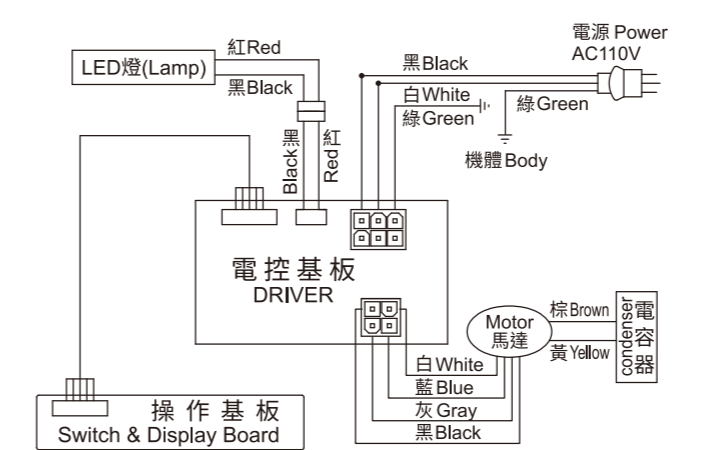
電源 Power
AC110V

LED燈(Lamp)
紅Red
黑Black

黑Black
白White
綠Green
綠Green
機體Body

Black黑
Red紅

電控基板
DRIVER

Motor
馬達

棕Brown
黃Yellow
condenser
電容器

白White
藍Blue
灰Gray
黑Black

操作基板
Switch & Display Board